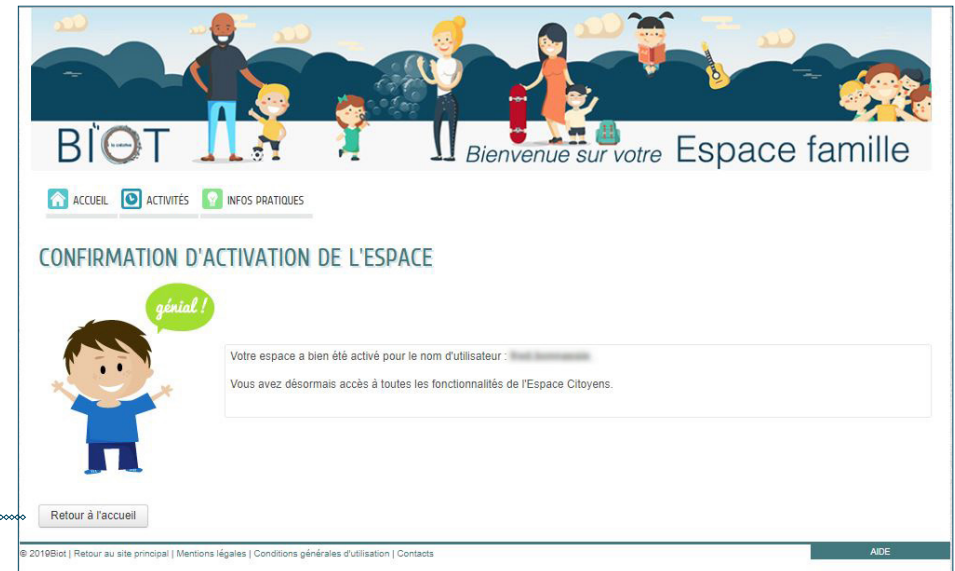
BIOT

Bienvenue sur votre Espace famille

ACCUEIL ACTIVITÉS INFOS PRATIQUES

CONFIRMATION D'ACTIVATION DE L'ESPACE

génial !

Votre espace a bien été activé pour le nom d'utilisateur : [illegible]

Vous avez désormais accès à toutes les fonctionnalités de l'Espace Citoyens.

Retour à l'accueil

© 2019Biot | Retour au site principal | Mentions légales | Conditions générales d'utilisation | Contacts

AIDE